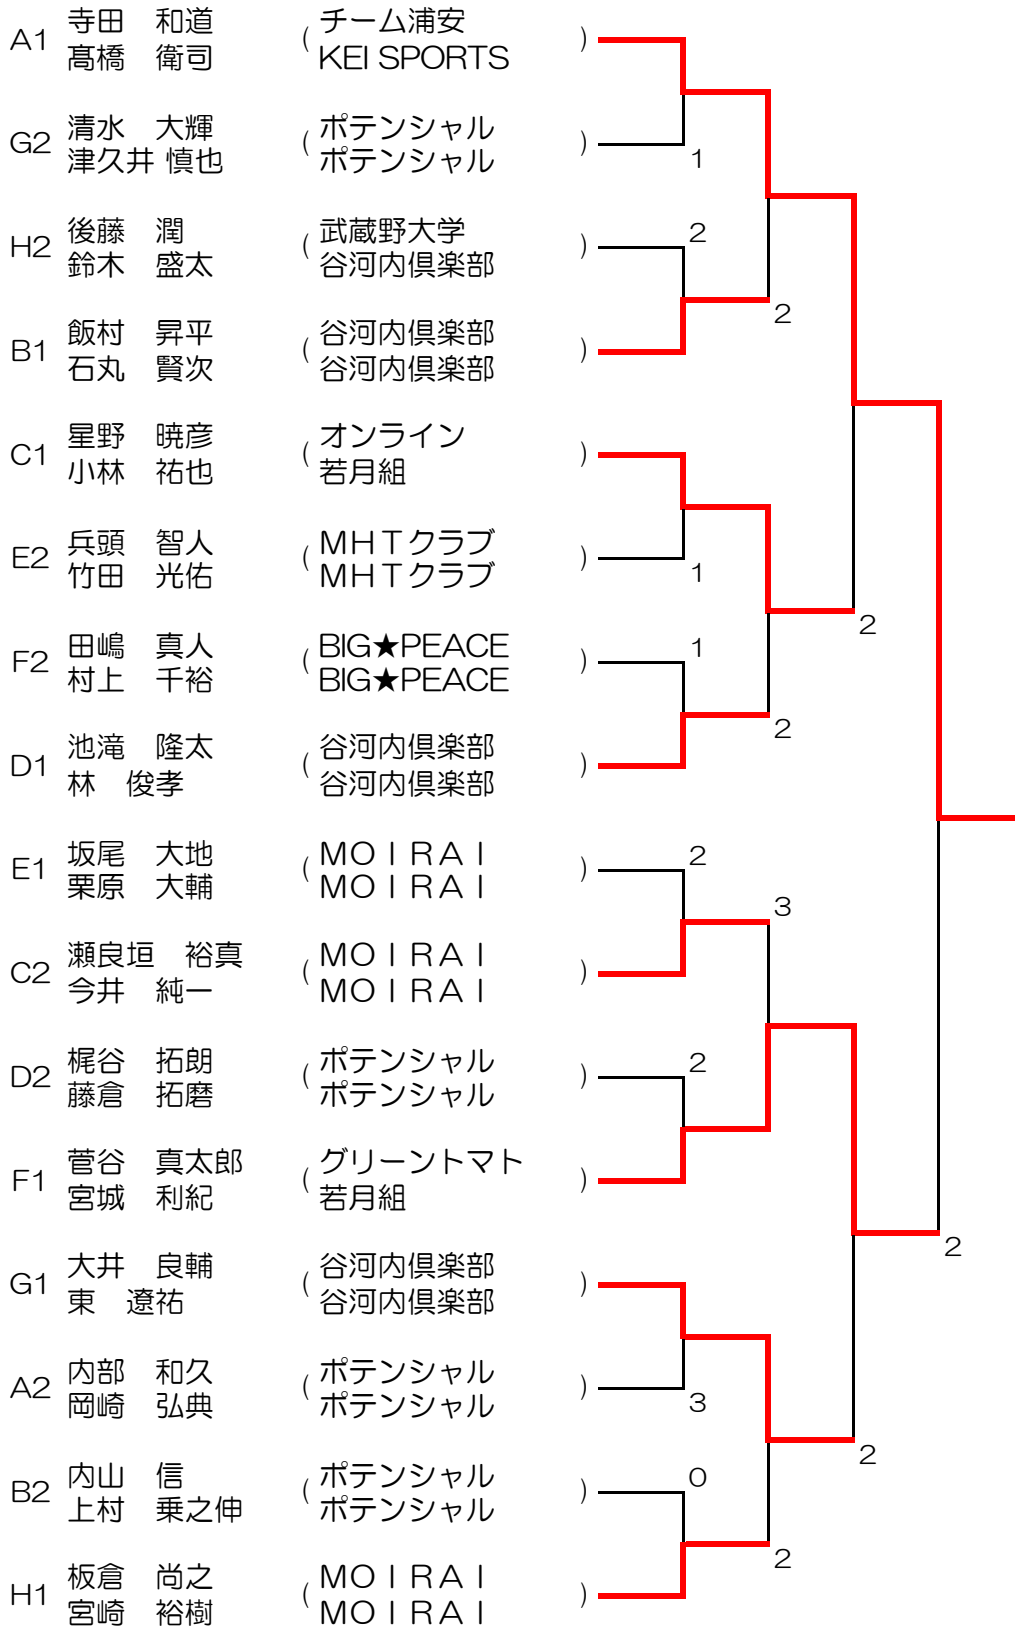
A1 寺田 和道 ( チーム浦安 )
高橋 衛司 KEI SPORTS

G2 清水 大輝 ( ポテンシャル )
津久井 慎也 ポテンシャル

1

H2 後藤 潤 ( 武蔵野大学 )
鈴木 盛太 谷河内倶楽部

2

2

B1 飯村 昇平 ( 谷河内倶楽部 )
石丸 賢次 谷河内倶楽部

C1 星野 暁彦 ( オンライン )
小林 祐也 若月組

E2 兵頭 智人 ( MHTクラブ )
竹田 光佑 MHTクラブ

1

2

F2 田嶋 真人 ( BIG★PEACE )
村上 千裕 BIG★PEACE

1

2

D1 池滝 隆太 ( 谷河内倶楽部 )
林 俊孝 谷河内倶楽部

E1 坂尾 大地 ( MOIRAI )
栗原 大輔 MOIRAI

2

3

C2 瀬良垣 裕真 ( MOIRAI )
今井 純一 MOIRAI

D2 梶谷 拓朗 ( ポテンシャル )
藤倉 拓磨 ポテンシャル

2

F1 菅谷 真太郎 ( グリーントマト )
宮城 利紀 若月組

2

G1 大井 良輔 ( 谷河内倶楽部 )
東 遼祐 谷河内倶楽部

A2 内部 和久 ( ポテンシャル )
岡崎 弘典 ポテンシャル

3

2

B2 内山 信 ( ポテンシャル )
上村 乗之伸 ポテンシャル

0

2

H1 板倉 尚之 ( MOIRAI )
宮崎 裕樹 MOIRAI